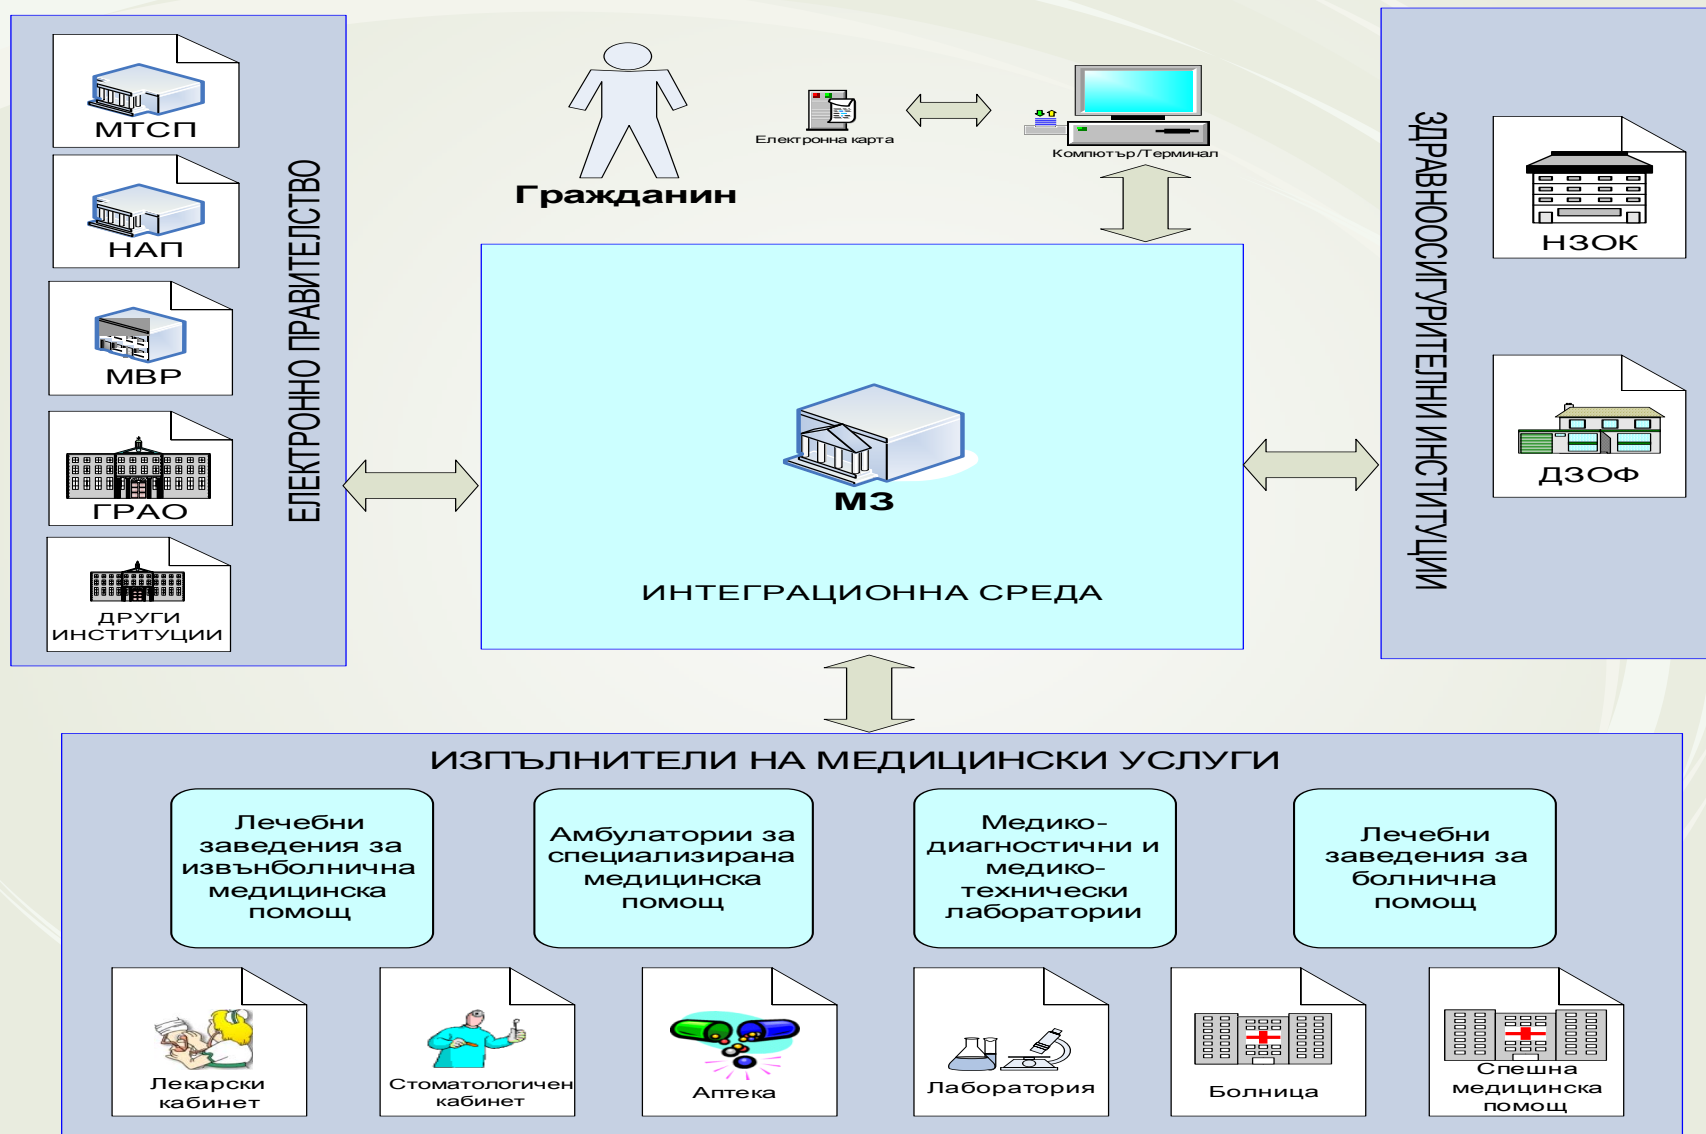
МТСП

НАП

МВР

ГРАО

ДРУГИ ИНСТИТУЦИИ

ЕЛЕКТРОННО ПРАВИТЕЛСТВО

Гражданин

Електронна карта

Компютър/Терминал

МЗ

ИНТЕГРАЦИОННА СРЕДА

ЗДРАВНООСИГУРИТЕЛНИ ИНСТИТУЦИИ

НЗОК

ДЗОФ

ИЗПЪЛНИТЕЛИ НА МЕДИЦИНСКИ УСЛУГИ

Лечебни заведения за извънболнична медицинска помощ

Амбулатории за специализирана медицинска помощ

Медико-диагностични и медико-технически лаборатории

Лечебни заведения за болнична помощ

Лекарски кабинет

Стоматологичен кабинет

Аптека

Лаборатория

Болница

Спешна медицинска помощ